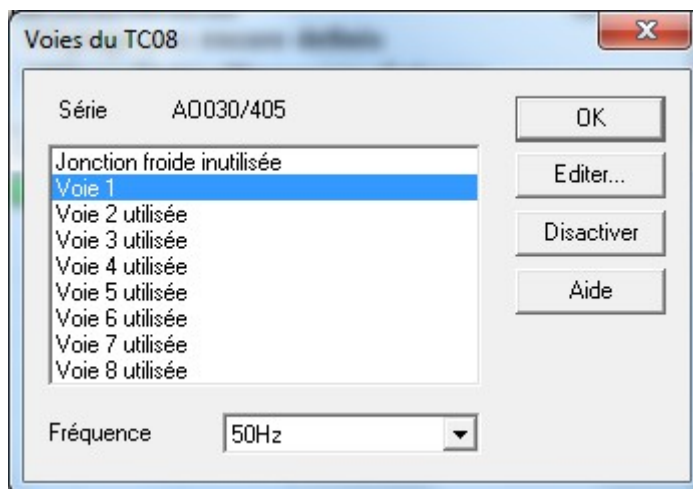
Voies du TC08

Série AO030/405

Jonction froide inutilisée
Voie 1
Voie 2 utilisée
Voie 3 utilisée
Voie 4 utilisée
Voie 5 utilisée
Voie 6 utilisée
Voie 7 utilisée
Voie 8 utilisée

Fréquence 50Hz

OK
Editer...
Disactiver
Aide